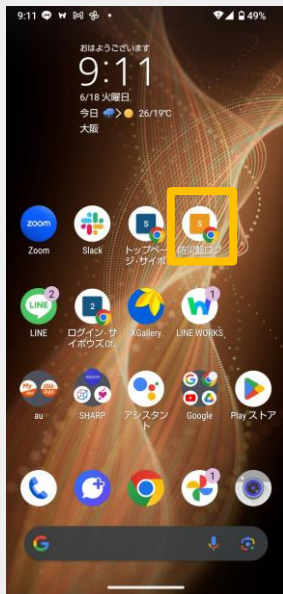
9:11

49%

おはようございます

9:11

6/18 火曜日

今日 > 26/19°C

大阪

zoom

Zoom

Slack

S

トップページ・サイボ

S

防災館ログ

LINE

2

LINE

2

ログイン・サイボウズOf

XGallery

W

1

LINE WORKS

au

SHARP

アシスタント

Google

Play ストア

1

G